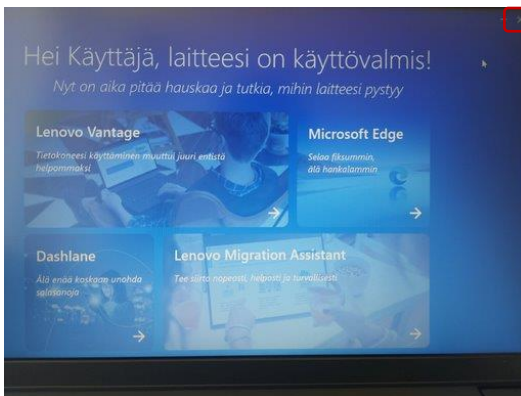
Hei Käyttäjä, laitteesi on käyttövalmis!
Nyt on aika pitää hauskaa ja tutkia, mihin laitteesi pystyy

Lenovo Vantage
Tietokoneesi käyttäminen muuttui juuri entistä helpommaksi
→

Microsoft Edge
Selaa fiksummin, älä hankalammin
→

Dashlane
Älä enää koskaan unohda salasanoja
→

Lenovo Migration Assistant
Tee siirto nopeasti, helposti ja turvallisesti
→